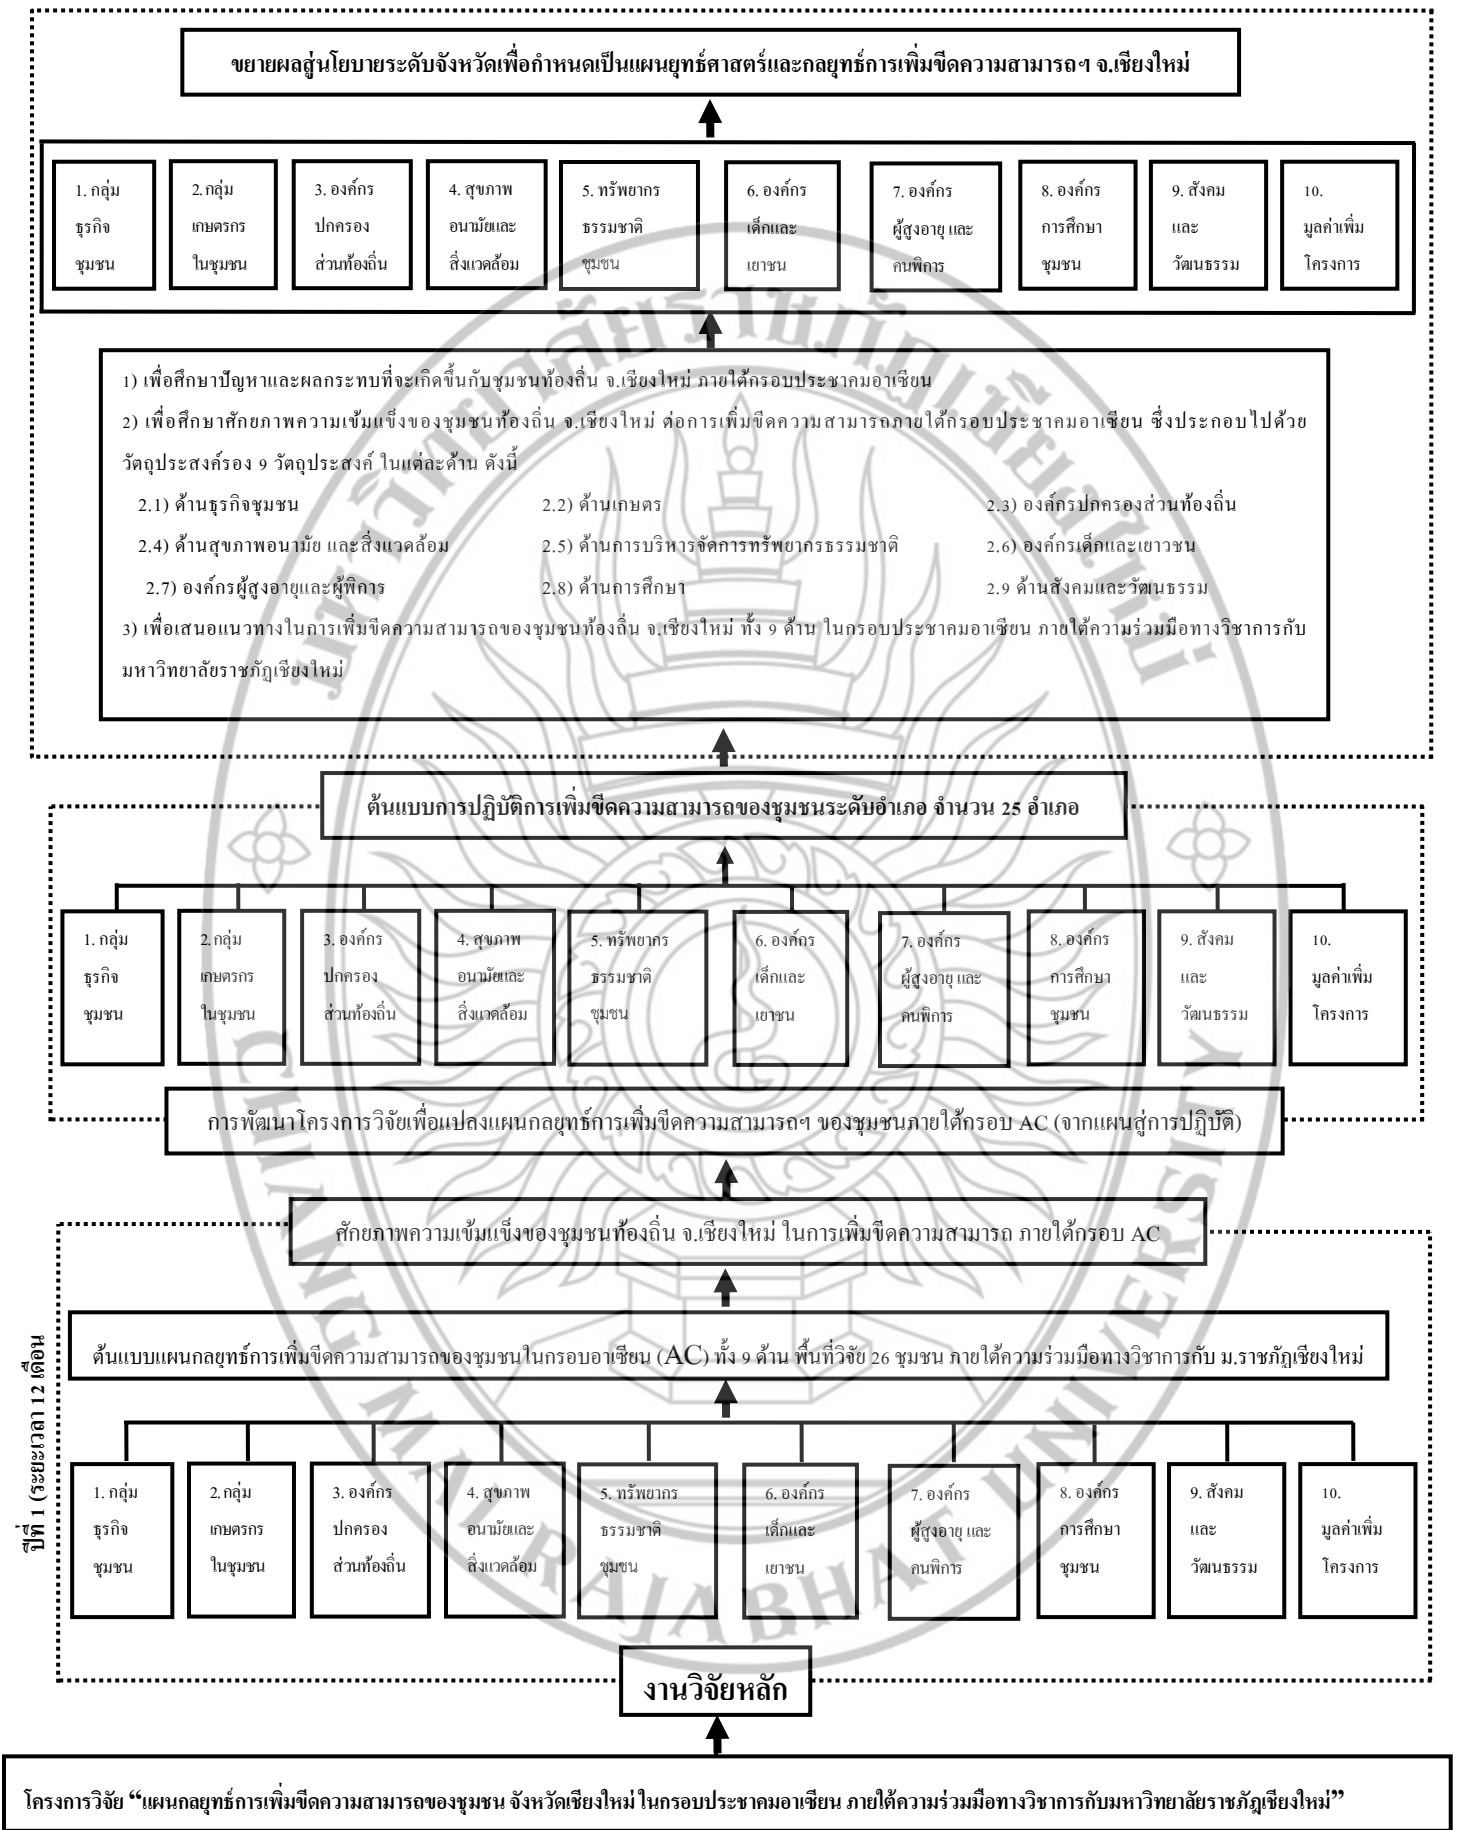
ขยายผลสู่นโยบายระดับจังหวัดเพื่อกำหนดเป็นแผนยุทธ์ศาสตร์และกลยุทธ์การเพิ่มขีดความสามารถฯ จ.เชียงใหม่

1. กลุ่ม ธุรกิจ ชุมชน

2. กลุ่ม เกษตรกร ในชุมชน

3. องค์กร ปกครอง ส่วนท้องถิ่น

4. สุขภาพ อนามัยและ สิ่งแวดล้อม

5. ทรัพยากร ธรรมชาติ ชุมชน

6. องค์กร เด็กและ เยาชน

7. องค์กร ผู้สูงอายุ และ คนพิการ

8. องค์กร การศึกษา ชุมชน

9. สังคม และ วัฒนธรรม

10. มูลค่าเพิ่ม โครงการ

1) เพื่อศึกษาปัญหาและผลกระทบที่จะเกิดขึ้นกับชุมชนท้องถิ่น จ.เชียงใหม่ ภายใต้กรอบประชาคมอาเซียน

2) เพื่อศึกษาศักยภาพความเข้มแข็งของชุมชนท้องถิ่น จ.เชียงใหม่ ต่อการเพิ่มขีดความสามารถภายใต้กรอบประชาคมอาเซียน ซึ่งประกอบไปด้วยวัตถุประสงค์รอง 9 วัตถุประสงค์ ในแต่ละด้าน ดังนี้

2.1) ด้านธุรกิจชุมชน
2.2) ด้านเกษตร
2.3) องค์กรปกครองส่วนท้องถิ่น
2.4) ด้านสุขภาพอนามัย และสิ่งแวดล้อม
2.5) ด้านการบริหารจัดการทรัพยากรธรรมชาติ
2.6) องค์กรเด็กและเยาวชน
2.7) องค์กรผู้สูงอายุและผู้พิการ
2.8) ด้านการศึกษา
2.9 ด้านสังคมและวัฒนธรรม

3) เพื่อเสนอแนวทางในการเพิ่มขีดความสามารถของชุมชนท้องถิ่น จ.เชียงใหม่ ทั้ง 9 ด้าน ในกรอบประชาคมอาเซียน ภายใต้ความร่วมมือทางวิชาการกับมหาวิทยาลัยราชภัฏเชียงใหม่

ต้นแบบการปฏิบัติการเพิ่มขีดความสามารถของชุมชนระดับอำเภอ จำนวน 25 อำเภอ

1. กลุ่ม ธุรกิจ ชุมชน

2. กลุ่ม เกษตรกร ในชุมชน

3. องค์กร ปกครอง ส่วนท้องถิ่น

4. สุขภาพ อนามัยและ สิ่งแวดล้อม

5. ทรัพยากร ธรรมชาติ ชุมชน

6. องค์กร เด็กและ เยาชน

7. องค์กร ผู้สูงอายุ และ คนพิการ

8. องค์กร การศึกษา ชุมชน

9. สังคม และ วัฒนธรรม

10. มูลค่าเพิ่ม โครงการ

การพัฒนาโครงการวิจัยเพื่อแปลงแผนกลยุทธ์การเพิ่มขีดความสามารถฯ ของชุมชนภายใต้กรอบ AC (จากแผนสู่การปฏิบัติ)

ศักยภาพความเข้มแข็งของชุมชนท้องถิ่น จ.เชียงใหม่ ในการเพิ่มขีดความสามารถ ภายใต้กรอบ AC

ปีที่ 1 (ระยะเวลา 12 เดือน

ต้นแบบแผนกลยุทธ์การเพิ่มขีดความสามารถของชุมชนในกรอบอาเซียน (AC) ทั้ง 9 ด้าน พื้นที่วิจัย 26 ชุมชน ภายใต้ความร่วมมือทางวิชาการกับ ม.ราชภัฏเชียงใหม่

1. กลุ่ม ธุรกิจ ชุมชน

2. กลุ่ม เกษตรกร ในชุมชน

3. องค์กร ปกครอง ส่วนท้องถิ่น

4. สุขภาพ อนามัยและ สิ่งแวดล้อม

5. ทรัพยากร ธรรมชาติ ชุมชน

6. องค์กร เด็กและ เยาชน

7. องค์กร ผู้สูงอายุ และ คนพิการ

8. องค์กร การศึกษา ชุมชน

9. สังคม และ วัฒนธรรม

10. มูลค่าเพิ่ม โครงการ

งานวิจัยหลัก

โครงการวิจัย "แผนกลยุทธ์การเพิ่มขีดความสามารถของชุมชน จังหวัดเชียงใหม่ ในกรอบประชาคมอาเซียน ภายใต้ความร่วมมือทางวิชาการกับมหาวิทยาลัยราชภัฏเชียงใหม่"